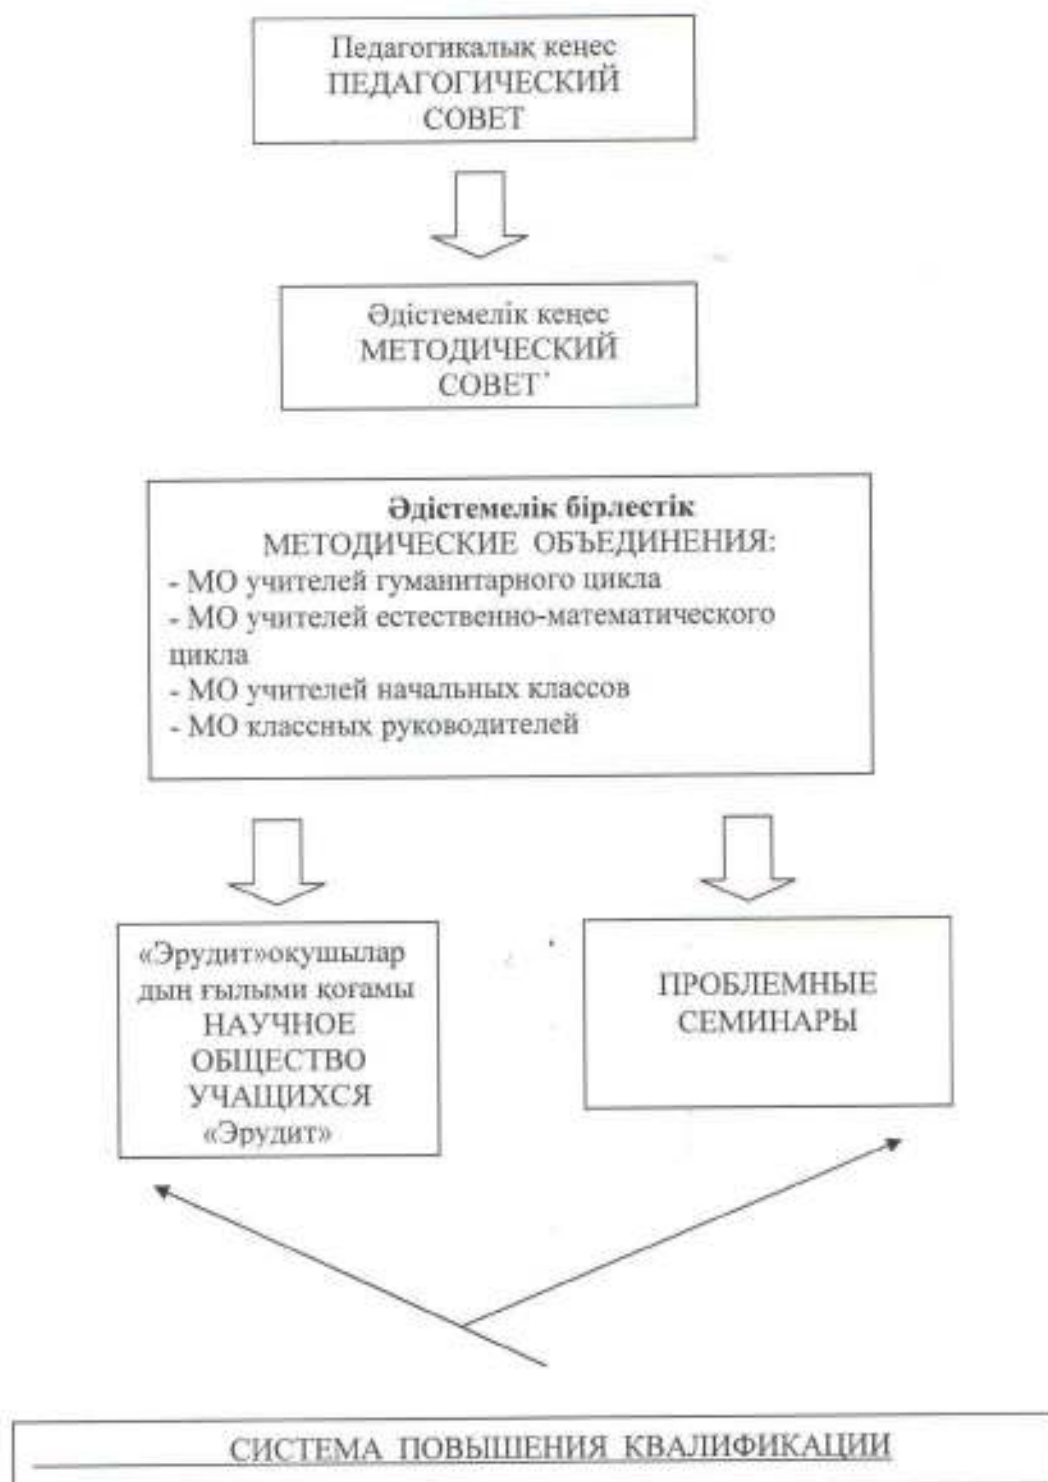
Педагогикалық кеңес
ПЕДАГОГИЧЕСКИЙ СОВЕТ

Әдістемелік кеңес
МЕТОДИЧЕСКИЙ СОВЕТ`

Әдістемелік бірлестік
МЕТОДИЧЕСКИЕ ОБЪЕДИНЕНИЯ:
- МО учителей гуманитарного цикла
- МО учителей естественно-математического цикла
- МО учителей начальных классов
- МО классных руководителей

«Эрудит»окушылар дын ғылыми қоғамы
НАУЧНОЕ ОБЩЕСТВО УЧАЩИХСЯ
«Эрудит»

ПРОБЛЕМНЫЕ СЕМИНАРЫ

СИСТЕМА ПОВЫШЕНИЯ КВАЛИФИКАЦИИ